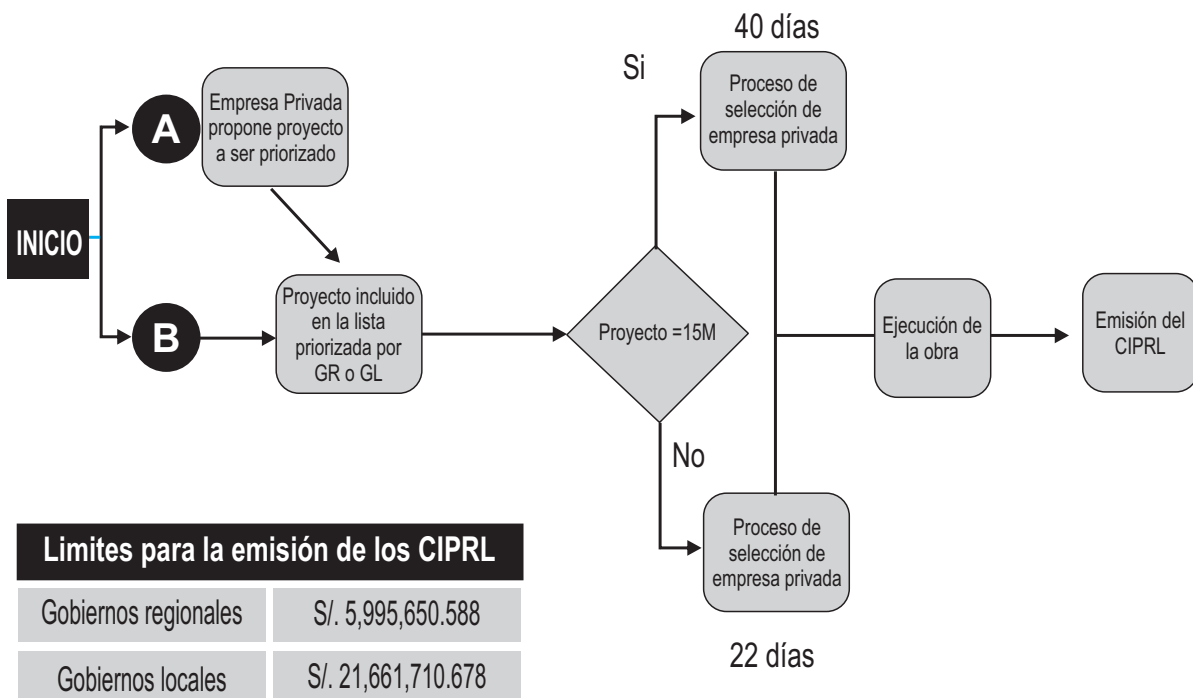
INICIO

A

Empresa Privada propone proyecto a ser priorizado

B

Proyecto incluido en la lista priorizada por GR o GL

Proyecto =15M

Si

40 días

Proceso de selección de empresa privada

No

Proceso de selección de empresa privada

22 días

Ejecución de la obra

Emisión del CIPRL

| Limites para la emisión de los CIPRL | |
|---|---|
| Gobiernos regionales | S/. 5,995,650.588 |
| Gobiernos locales | S/. 21,661,710.678 |